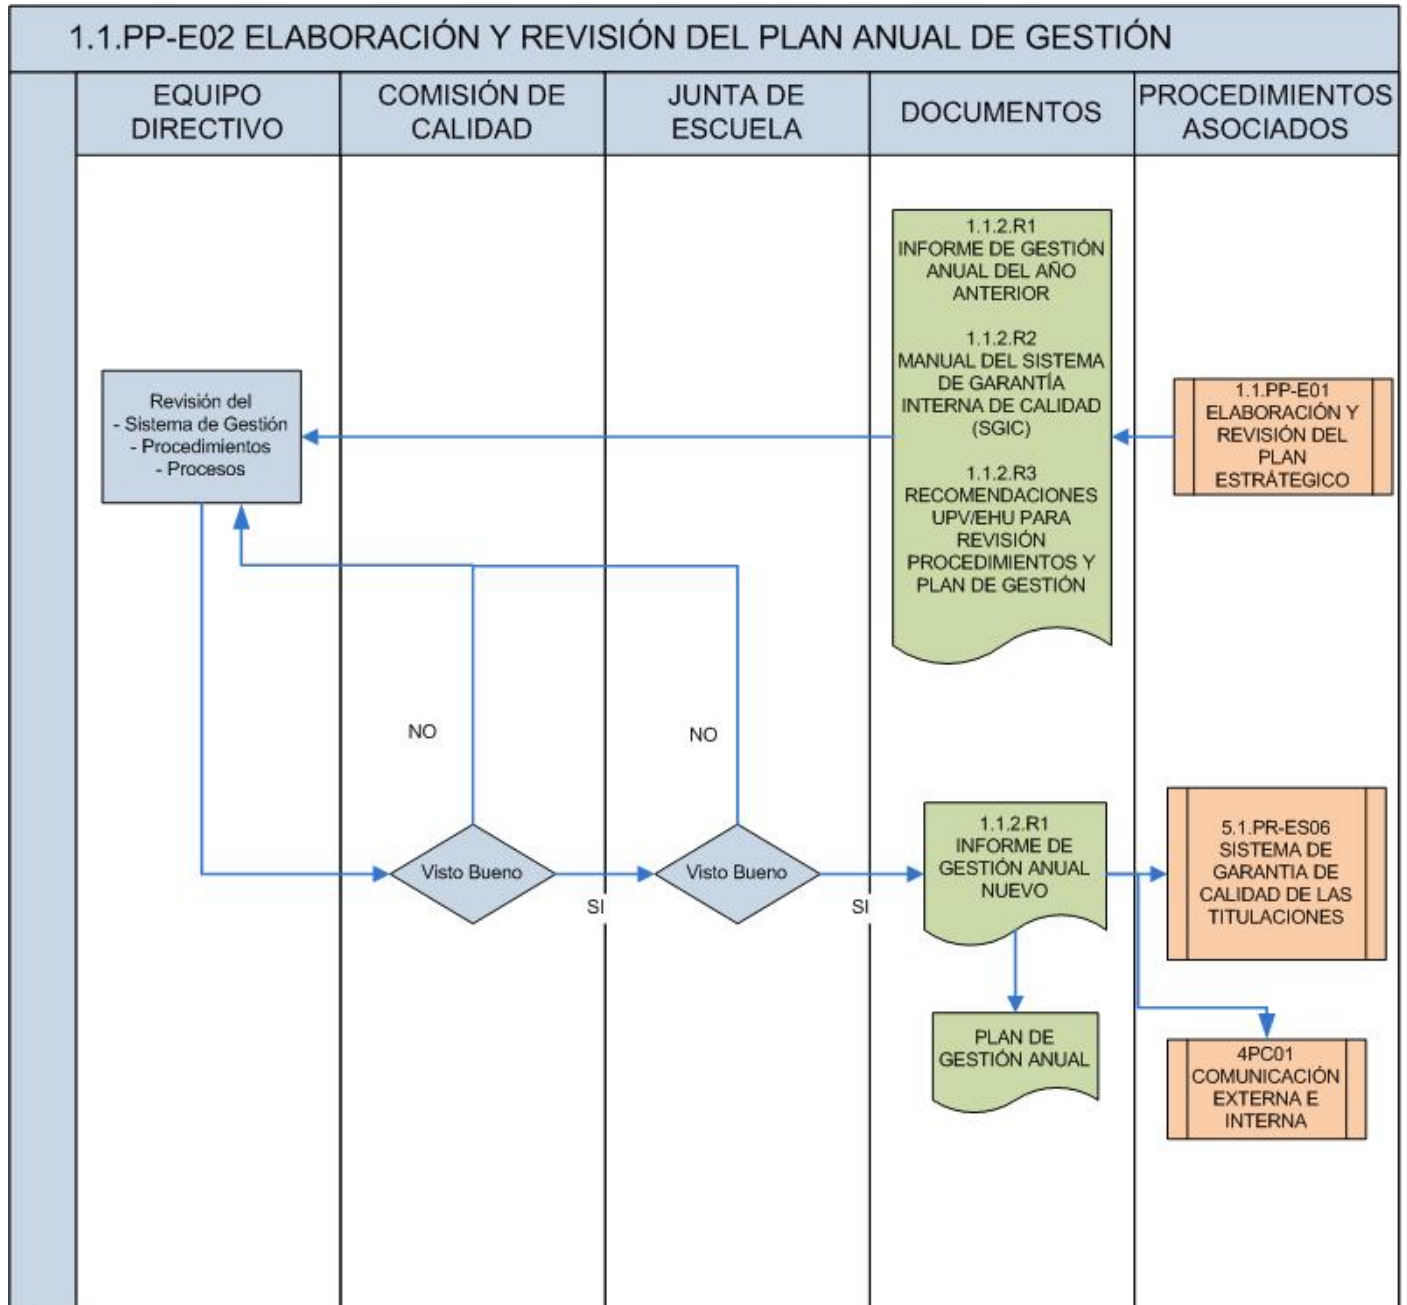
1.1.PP-E02 ELABORACIÓN Y REVISIÓN DEL PLAN ANUAL DE GESTIÓN

| EQUIPO DIRECTIVO | COMISIÓN DE CALIDAD | JUNTA DE ESCUELA | DOCUMENTOS | PROCEDIMIENTOS ASOCIADOS |
|---|---|---|---|---|

1.1.2.R1
INFORME DE GESTIÓN ANUAL DEL AÑO ANTERIOR

1.1.2.R2
MANUAL DEL SISTEMA DE GARANTÍA INTERNA DE CALIDAD (SGIC)

1.1.2.R3
RECOMENDACIONES UPV/EHU PARA REVISIÓN PROCEDIMIENTOS Y PLAN DE GESTIÓN

1.1.PP-E01
ELABORACIÓN Y REVISIÓN DEL PLAN ESTRÁTEGICO

Revisión del
- Sistema de Gestión
- Procedimientos
- Procesos

NO

NO

Visto Bueno

SI

Visto Bueno

SI

1.1.2.R1
INFORME DE GESTIÓN ANUAL NUEVO

5.1.PR-ES06
SISTEMA DE GARANTIA DE CALIDAD DE LAS TITULACIONES

PLAN DE GESTIÓN ANUAL

4PC01
COMUNICACIÓN EXTERNA E INTERNA